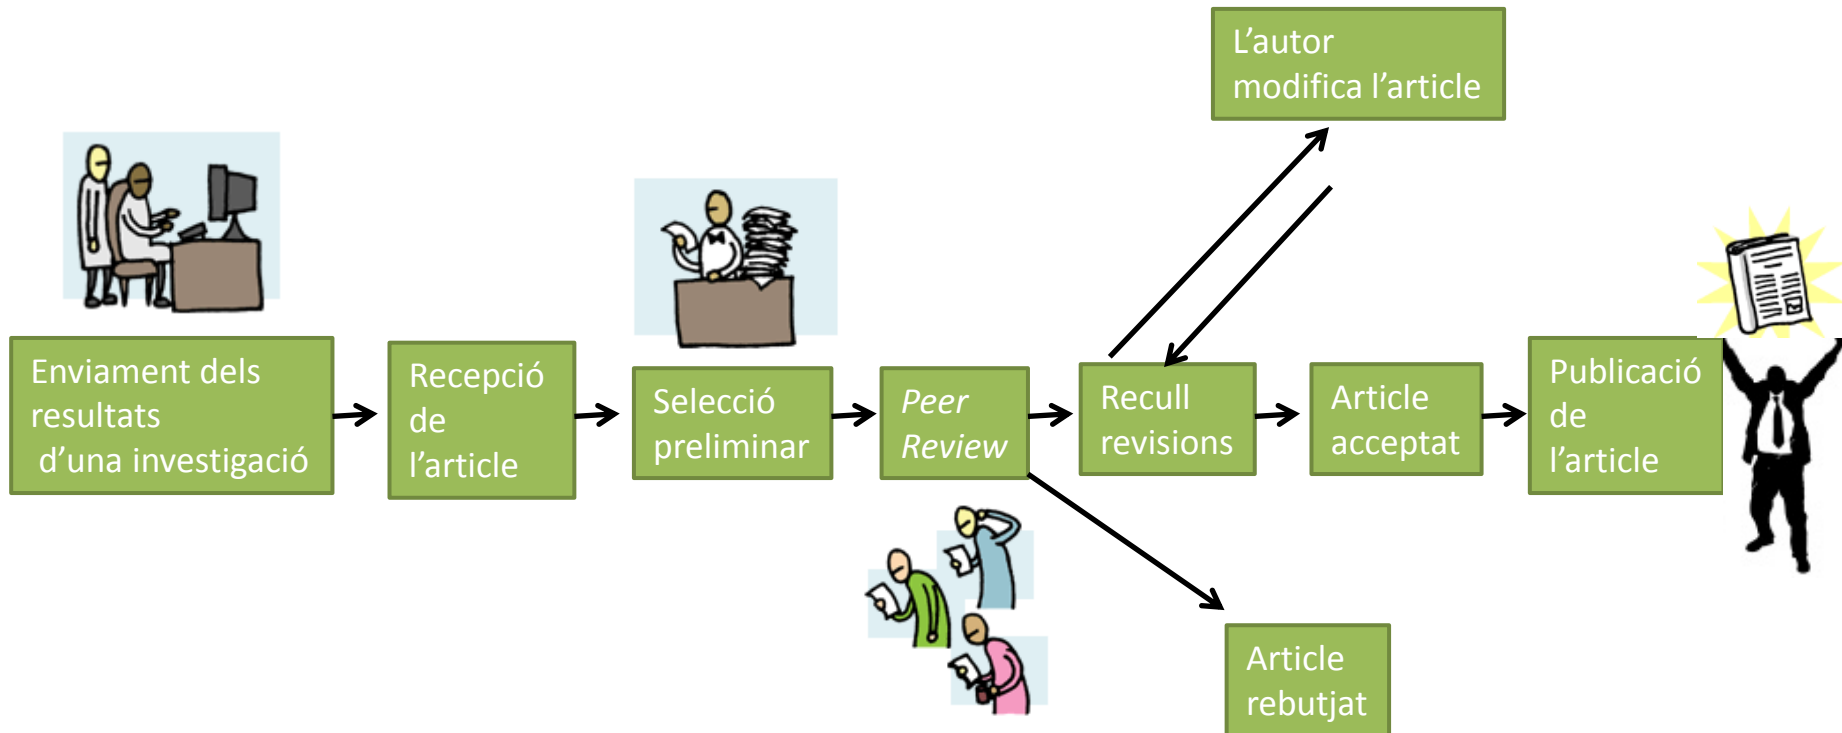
L’autor modifica l’article

Enviament dels resultats d’una investigació

Recepció de l’article

Selecció preliminar

*Peer Review*

Recull revisions

Article acceptat

Publicació de l’article

Article rebutjat